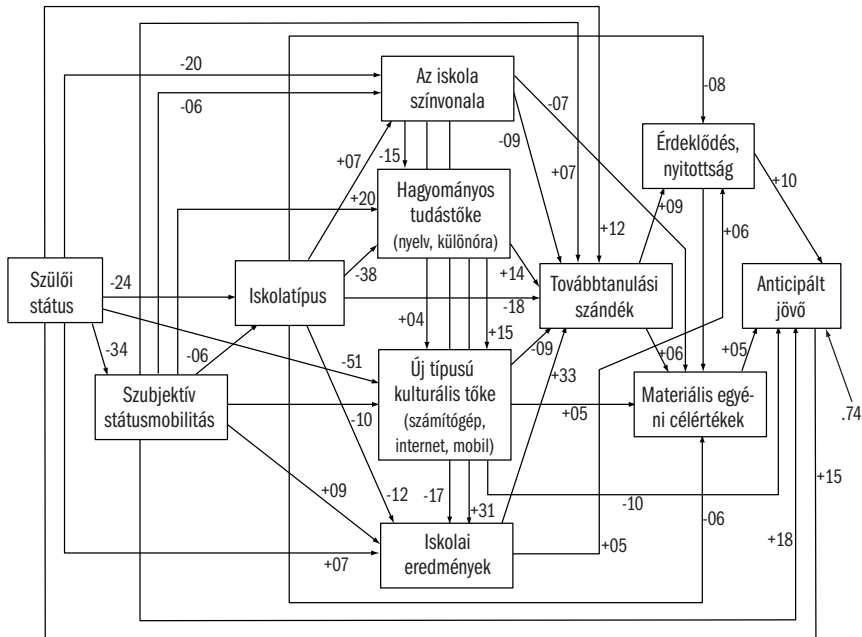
Az iskola színvonala

-20

-06

-07

-08

-09

+07

-15

+07

Érdeklődés, nyitottság

+10

+20

Hagyományos tudástőke (nyelv, különóra)

+09

+12

+06

Szülői státus

-24

Iskolatípus

-38

+14

Továbbtanulási szándék

-18

Anticipált jövő

-34

+04

+15

-06

-51

-09

+06

+05

Szubjektív státusmobilitás

Új típusú kulturális tőke (számítógép, internet, mobil)

+33

-10

+05

Materiális egyéni célértékek

.74

+09

-12

-10

+15

-17

+31

-06

+18

Iskolai eredmények

+05

+07